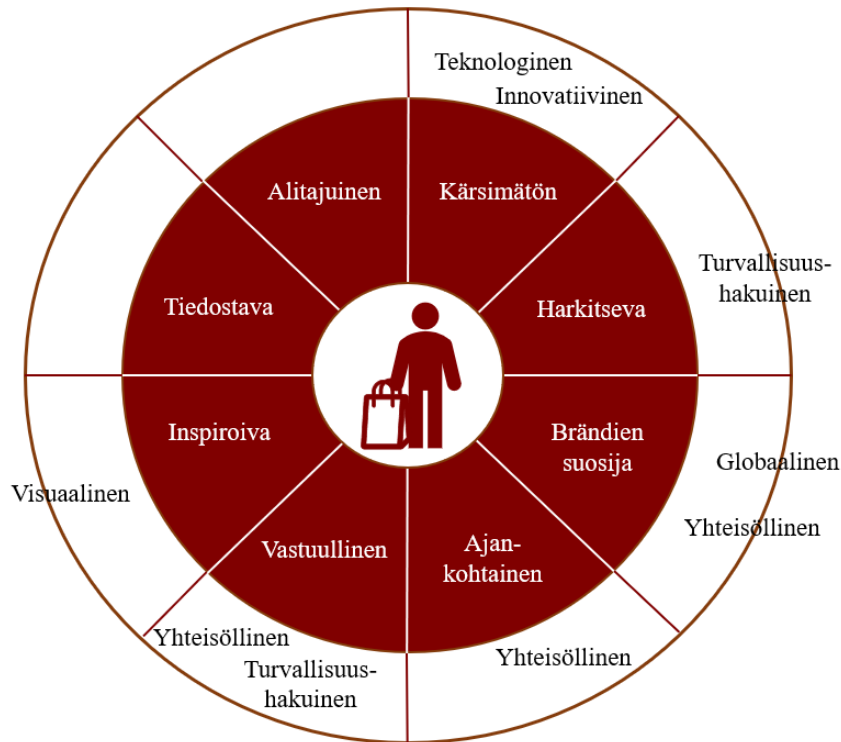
Teknologinen
Innovatiivinen

Alitajuinen

Kärsimätön

Turvallisuushakuinen

Tiedostava

Harkitseva

Inspiroiva

Brändien suosija

Globaalinen

Visuaalinen

Yhteisöllinen

Vastuullinen

Ajankohtainen

Yhteisöllinen

Turvallisuushakuinen

Yhteisöllinen